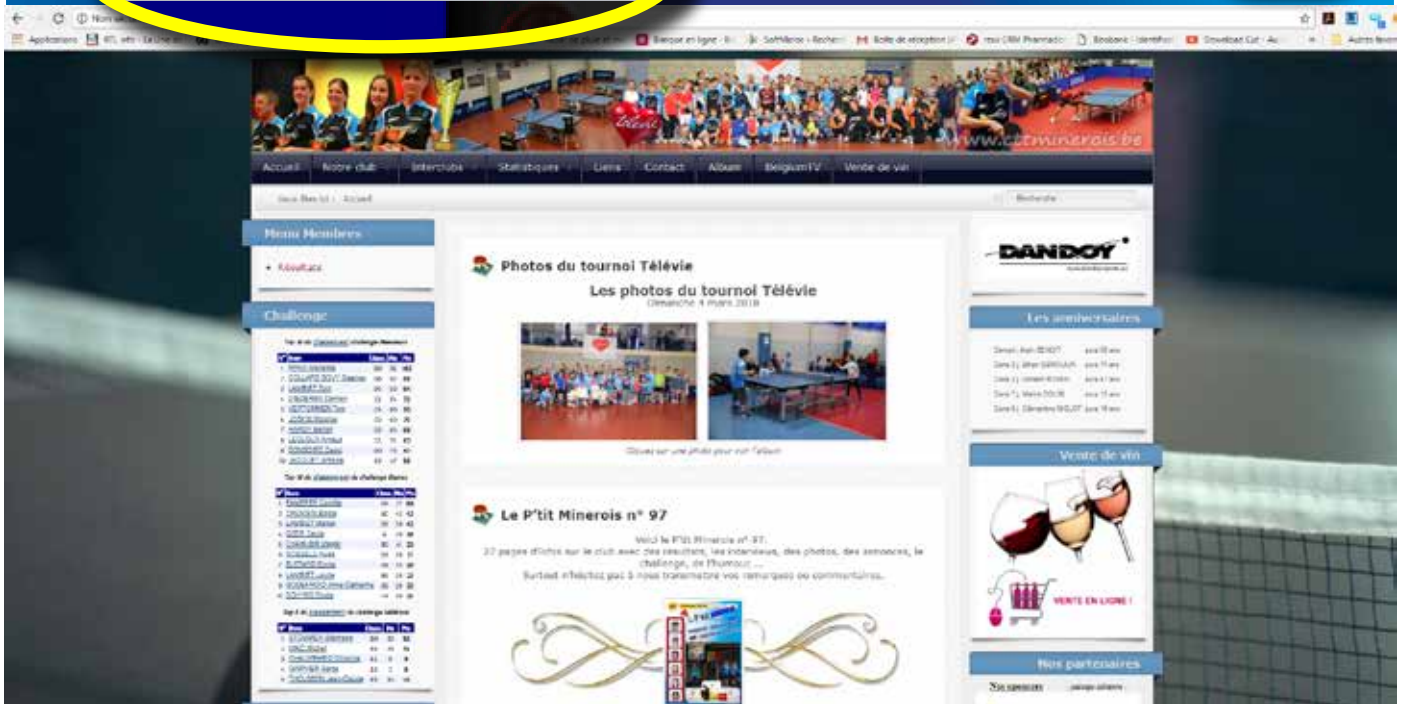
Applications RTL info Banque en ligne SoftMeter Boîte de réception Download Autres favoris

www.cttminerois.be

Accueil Notre club Interclubs Statistiques Liens Contact Album BelgiumTV Vente de vin

Vous êtes ici : Accueil

Recherche

Menu Membres

• Résultats

Challenge

Photos du tournoi Télévie

Les photos du tournoi Télévie
Dimanche 4 mars 2018

Cliquez sur une photo pour voir l'album

Le P'tit Minerois n° 97

Voici le P'tit Minerois n° 97.
32 pages d'infos sur le club avec des résultats, les interviews, des photos, des annonces, le challenge, de l'humour ...
Surtout n'hésitez pas à nous transmettre vos remarques ou commentaires.

DANDOY

Les anniversaires

Vente de vin

VENTE EN LIGNE !

Nos partenaires